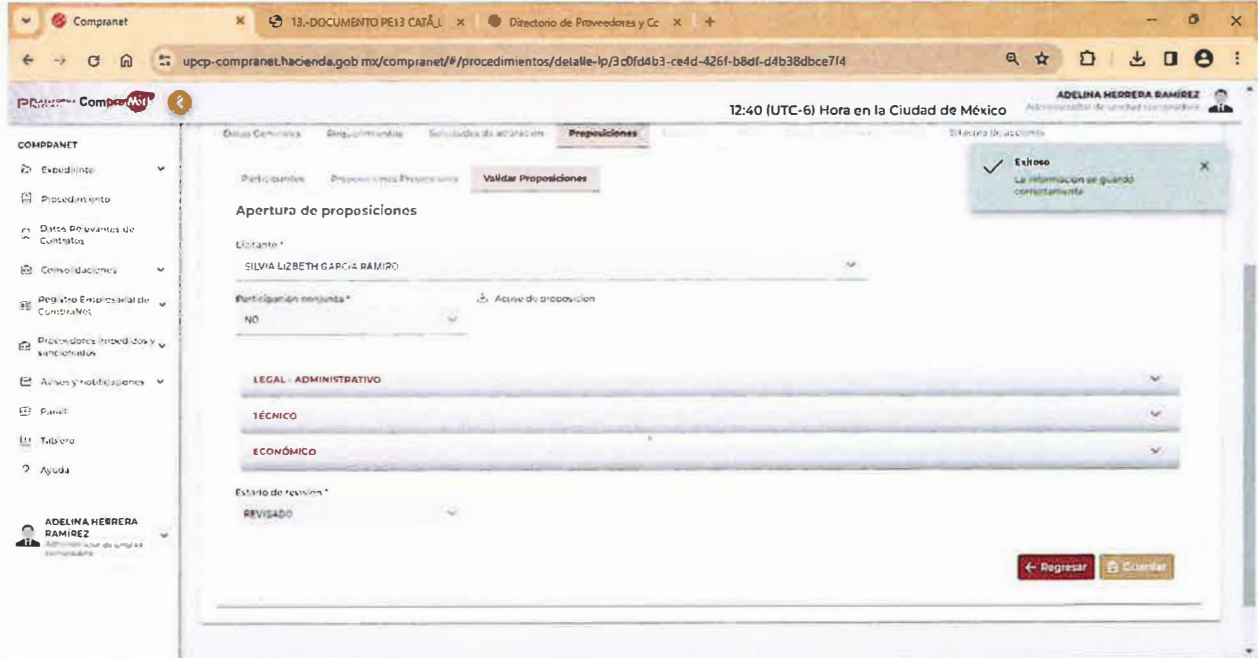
Compranet
13.-DOCUMENTO PE13 CATÁ_L
Directorio de Proveedores y Cc
upcp-compranet.hacienda.gob.mx/compranet/#/procedimientos/detalle-lp/3c0fd4b3-ce4d-426f-b8df-d4b38dbce7f4

ComprasMX
12:40 (UTC-6) Hora en la Ciudad de México
ADELINA HERRERA RAMIREZ
Administrador de unidad compradora

COMPRANET
Expediente
Procedimiento
Datos Relevantes de Contratos
Consolidaciones
Registro Empresarial de CompraMX
Proveedores impedidos y sancionados
Avisos y notificaciones
Panel
Tablero
Ayuda

ADELINA HERRERA RAMIREZ
Administrador de unidad compradora

Datos Generales
Requerimientos
Solicitudes de aclaración
Proposiciones
Bitácora de acciones

Exitoso
La información se guardó correctamente

Participantes
Proposiciones Presentadas
Validar Proposiciones

Apertura de proposiciones

Licitante *
SILVIA LIZBETH GARCIA RAMIRO

Participación conjunta *
NO
Acuse de proposición

LEGAL - ADMINISTRATIVO
TÉCNICO
ECONÓMICO

Estado de revisión *
REVISADO

← Regresar
Guardar